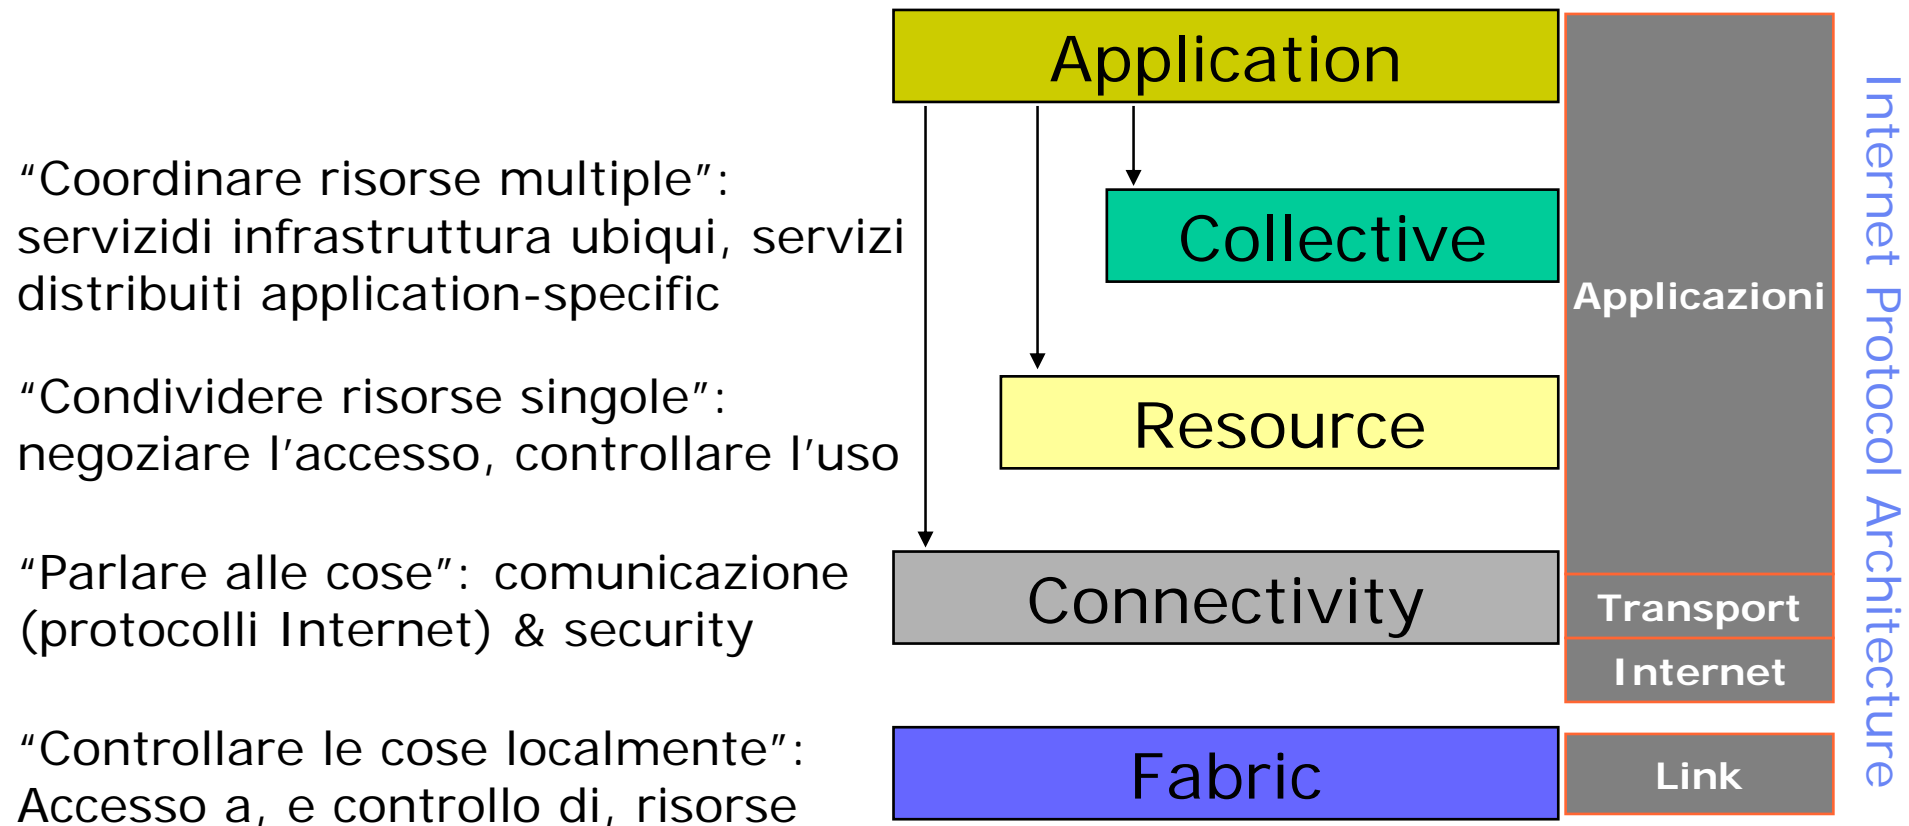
“Coordinare risorse multiple”: servizidi infrastruttura ubiqui, servizi distribuiti application-specific

“Condividere risorse singole”: negoziare l’accesso, controllare l’uso

“Parlare alle cose”: comunicazione (protocolli Internet) & security

“Controllare le cose localmente”: Accesso a, e controllo di, risorse

Application

Collective

Resource

Connectivity

Fabric

Applicazioni

Transport

Internet

Link

Internet Protocol Architecture